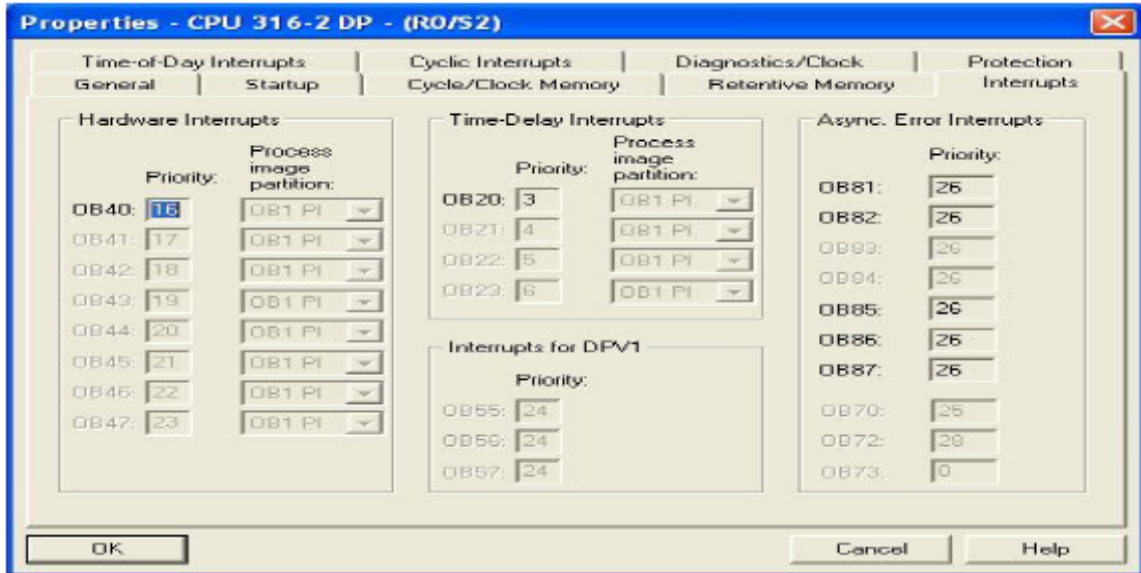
Properties - CPU 316-2 DP - (R0/S2)

Time-of-Day Interrupts | Cyclic Interrupts | Diagnostics/Clock | Protection
General | Startup | Cycle/Clock Memory | Retentive Memory | Interrupts

Hardware Interrupts

| | Priority: | Process image partition: |
|---|---|---|
| OB40: | 16 | OB1 PI |
| OB41: | 17 | OB1 PI |
| OB42: | 18 | OB1 PI |
| OB43: | 19 | OB1 PI |
| OB44: | 20 | OB1 PI |
| OB45: | 21 | OB1 PI |
| OB46: | 22 | OB1 PI |
| OB47: | 23 | OB1 PI |

Time-Delay Interrupts

| | Priority: | Process image partition: |
|---|---|---|
| OB20: | 3 | OB1 PI |
| OB21: | 4 | OB1 PI |
| OB22: | 5 | OB1 PI |
| OB23: | 6 | OB1 PI |

Interrupts for DPV1

| | Priority: |
|---|---|
| OB55: | 24 |
| OB56: | 24 |
| OB57: | 24 |

Async. Error Interrupts

| | Priority: |
|---|---|
| OB81: | 26 |
| OB82: | 26 |
| OB83: | 26 |
| OB84: | 26 |
| OB85: | 26 |
| OB86: | 26 |
| OB87: | 26 |
| OB70: | 25 |
| OB72: | 28 |
| OB73: | 0 |

OK | Cancel | Help